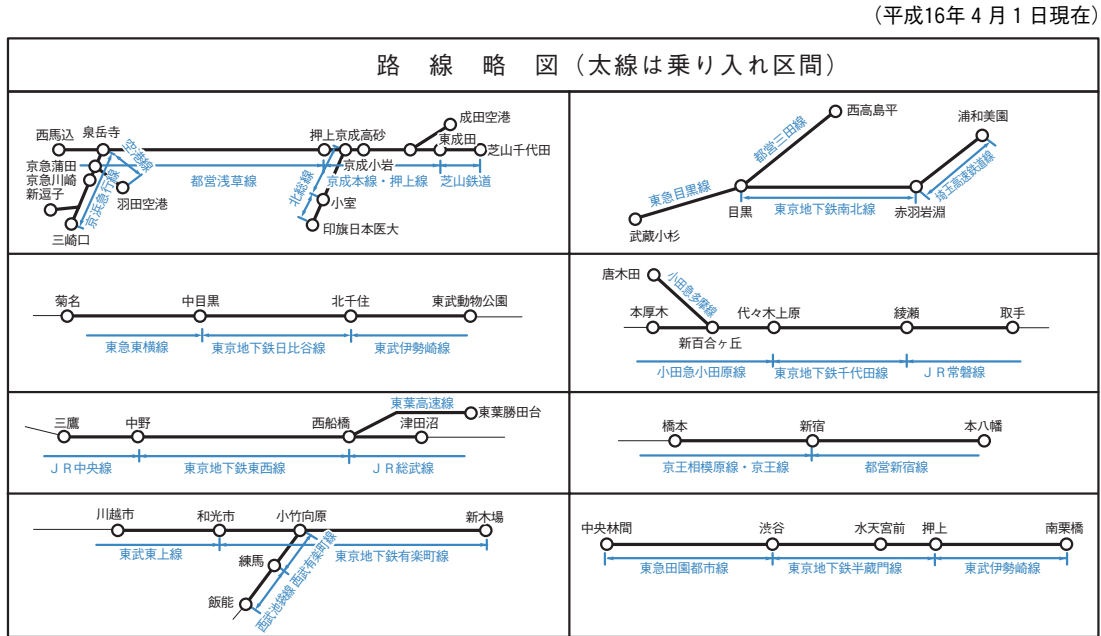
（平成16年 4 月 1 日現在）

路　線　略　図（太線は乗り入れ区間）

西馬込
泉岳寺
空港線
京急蒲田
京急川崎
新逗子
京浜急行線
羽田空港
三崎口
都営浅草線
押上
京成高砂
成田空港
東成田
芝山千代田
京成小岩
北総線
京成本線・押上線
芝山鉄道
小室
印旛日本医大

西高島平
都営三田線
浦和美園
埼玉高速鉄道線
東急目黒線
目黒
東京地下鉄南北線
赤羽岩淵
武蔵小杉

菊名
中目黒
北千住
東武動物公園
東急東横線
東京地下鉄日比谷線
東武伊勢崎線

唐木田
小田急多摩線
本厚木
新百合ヶ丘
代々木上原
綾瀬
取手
小田急小田原線
東京地下鉄千代田線
ＪＲ常磐線

三鷹
中野
西船橋
東葉高速線
東葉勝田台
津田沼
ＪＲ中央線
東京地下鉄東西線
ＪＲ総武線

橋本
新宿
本八幡
京王相模原線・京王線
都営新宿線

川越市
和光市
小竹向原
新木場
東武東上線
東京地下鉄有楽町線
練馬
西武有楽町線
飯能
西武池袋線

中央林間
渋谷
水天宮前
押上
南栗橋
東急田園都市線
東京地下鉄半蔵門線
東武伊勢崎線